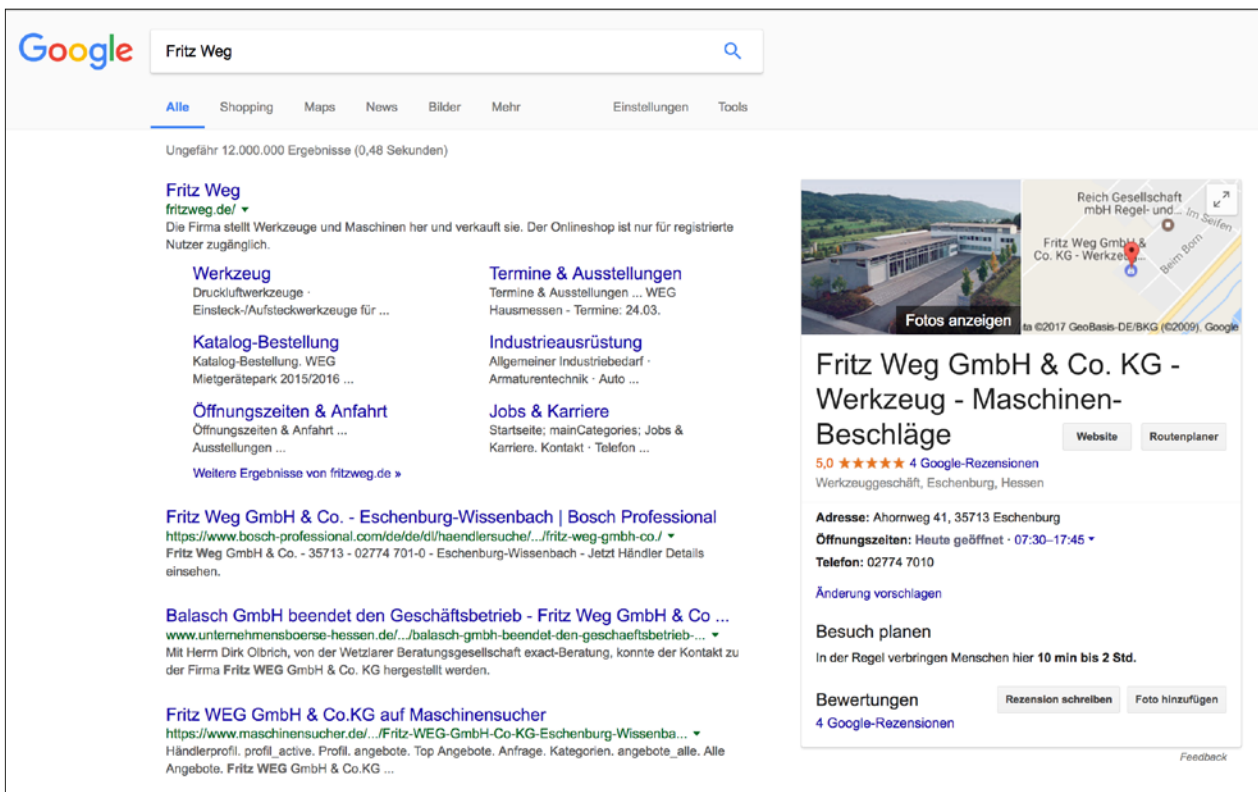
Google

Fritz Weg

Alle Shopping Maps News Bilder Mehr Einstellungen Tools

Ungefähr 12.000.000 Ergebnisse (0,48 Sekunden)

Fritz Weg
fritzweg.de/ ▾
Die Firma stellt Werkzeuge und Maschinen her und verkauft sie. Der Onlineshop ist nur für registrierte Nutzer zugänglich.

Werkzeug
Druckluftwerkzeuge · Einsteck-/Aufsteckwerkzeuge für ...

Termine & Ausstellungen
Termine & Ausstellungen ... WEG Hausmessen - Termine: 24.03.

Katalog-Bestellung
Katalog-Bestellung. WEG Mietgerätepark 2015/2016 ...

Industrieausrüstung
Allgemeiner Industriebedarf · Armaturentechnik · Auto ...

Öffnungszeiten & Anfahrt
Öffnungszeiten & Anfahrt ... Ausstellungen ...

Jobs & Karriere
Startseite; mainCategories; Jobs & Karriere. Kontakt · Telefon ...

Weitere Ergebnisse von fritzweg.de »

Fritz Weg GmbH & Co. - Eschenburg-Wissenbach | Bosch Professional
https://www.bosch-professional.com/de/de/dl/haendlersuche/.../fritz-weg-gmbh-co./ ▾
Fritz Weg GmbH & Co. - 35713 - 02774 701-0 - Eschenburg-Wissenbach - Jetzt Händler Details einsehen.

Balasch GmbH beendet den Geschäftsbetrieb - Fritz Weg GmbH & Co ...
www.unternehmensboerse-hessen.de/.../balasch-gmbh-beendet-den-geschaeftsbetrieb-... ▾
Mit Herrn Dirk Olbrich, von der Wetzlarer Beratungsgesellschaft exact-Beratung, konnte der Kontakt zu der Firma Fritz WEG GmbH & Co. KG hergestellt werden.

Fritz WEG GmbH & Co.KG auf Maschinensucher
https://www.maschinensucher.de/.../Fritz-WEG-GmbH-Co-KG-Eschenburg-Wissenba... ▾
Händlerprofil. profil_active. Profil. angebote. Top Angebote. Anfrage. Kategorien. angebote_alle. Alle Angebote. Fritz WEG GmbH & Co.KG ...

Reich Gesellschaft mbH Regel- und... Im Seifen
Fritz Weg GmbH & Co. KG - Werkze...
Beim Born
Fotos anzeigen
ta ©2017 GeoBasis-DE/BKG (©2009), Google

Fritz Weg GmbH & Co. KG - Werkzeug - Maschinen-Beschläge
Website Routenplaner
5,0 ★★★★★ 4 Google-Rezensionen
Werkzeuggeschäft, Eschenburg, Hessen

Adresse: Ahornweg 41, 35713 Eschenburg
Öffnungszeiten: Heute geöffnet · 07:30–17:45 ▾
Telefon: 02774 7010

Änderung vorschlagen

Besuch planen
In der Regel verbringen Menschen hier 10 min bis 2 Std.

Bewertungen
Rezension schreiben Foto hinzufügen
4 Google-Rezensionen

Feedback